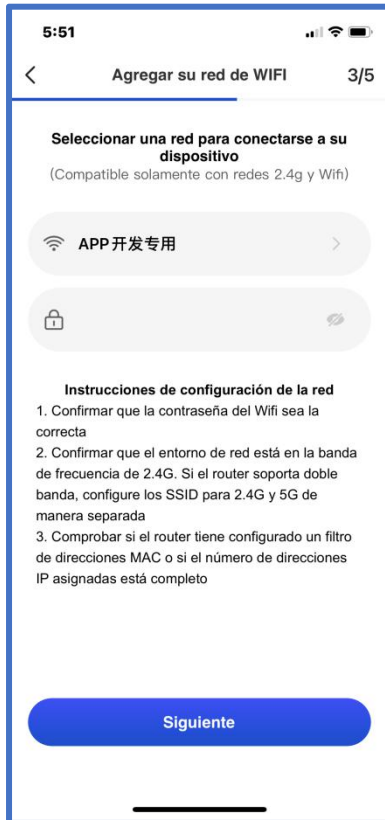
5:51

<

Agregar su red de WIFI

3/5

Seleccionar una red para conectarse a su dispositivo
(Compatible solamente con redes 2.4g y Wifi)

APP开发专用

Instrucciones de configuración de la red
1. Confirmar que la contraseña del Wifi sea la correcta
2. Confirmar que el entorno de red está en la banda de frecuencia de 2.4G. Si el router soporta doble banda, configure los SSID para 2.4G y 5G de manera separada
3. Comprobar si el router tiene configurado un filtro de direcciones MAC o si el número de direcciones IP asignadas está completo

Siguiente